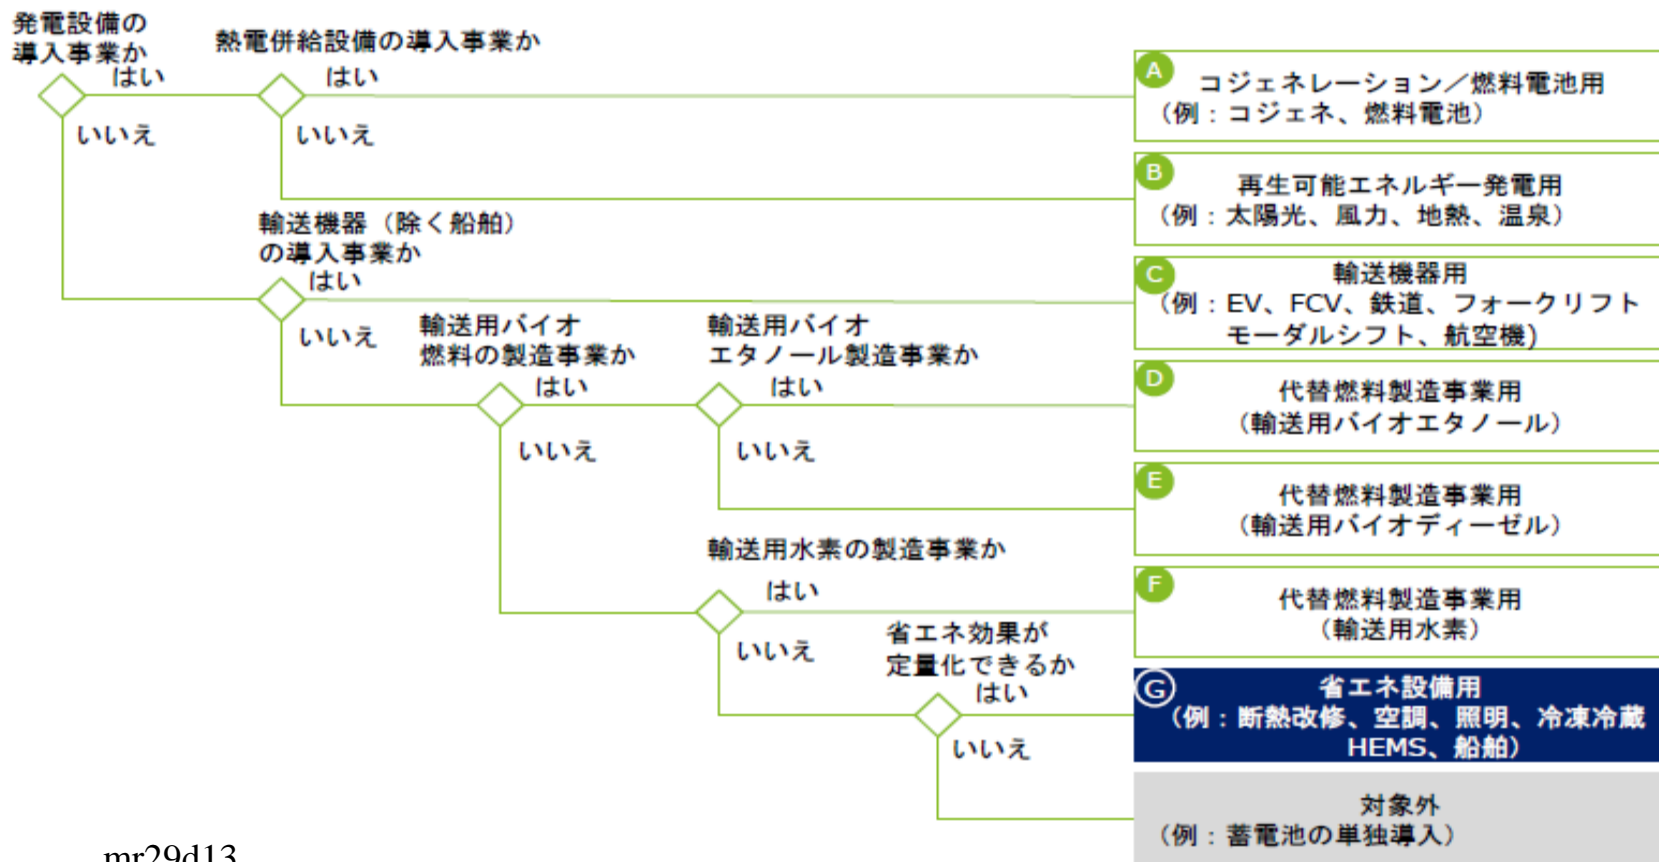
発電設備の導入事業か

はい

いいえ

熱電併給設備の導入事業か

はい

いいえ

A コジェネレーション／燃料電池用
（例：コジェネ、燃料電池）

B 再生可能エネルギー発電用
（例：太陽光、風力、地熱、温泉）

輸送機器（除く船舶）の導入事業か

はい

いいえ

C 輸送機器用
（例：EV、FCV、鉄道、フォークリフト
モーダルシフト、航空機）

輸送用バイオ燃料の製造事業か

はい

いいえ

輸送用バイオエタノール製造事業か

はい

いいえ

D 代替燃料製造事業用
（輸送用バイオエタノール）

E 代替燃料製造事業用
（輸送用バイオディーゼル）

輸送用水素の製造事業か

はい

いいえ

F 代替燃料製造事業用
（輸送用水素）

省エネ効果が定量化できるか

はい

いいえ

G 省エネ設備用
（例：断熱改修、空調、照明、冷凍冷蔵
HEMS、船舶）

対象外
（例：蓄電池の単独導入）

mr29d13